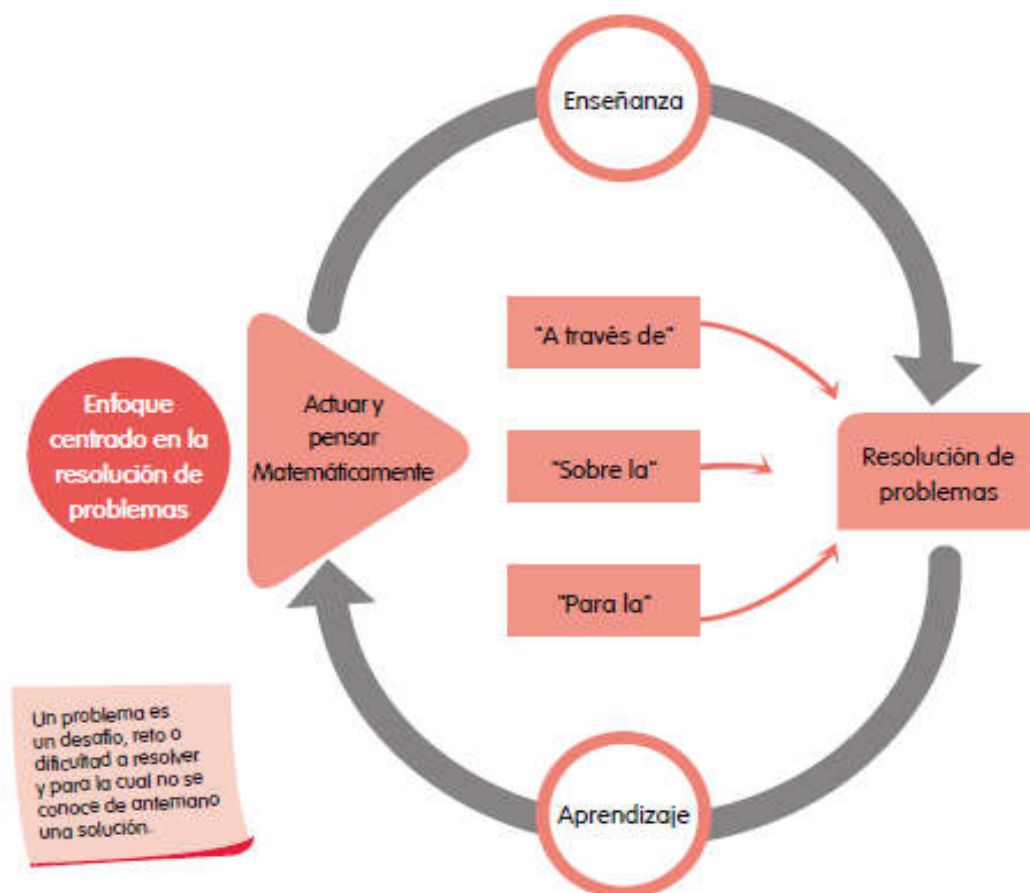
Enseñanza

Enfoque centrado en la resolución de problemas

Actuar y pensar Matemáticamente

"A través de"

"Sobre la"

"Para la"

Resolución de problemas

Aprendizaje

Un problema es un desafío, reto o dificultad a resolver y para la cual no se conoce de antemano una solución.